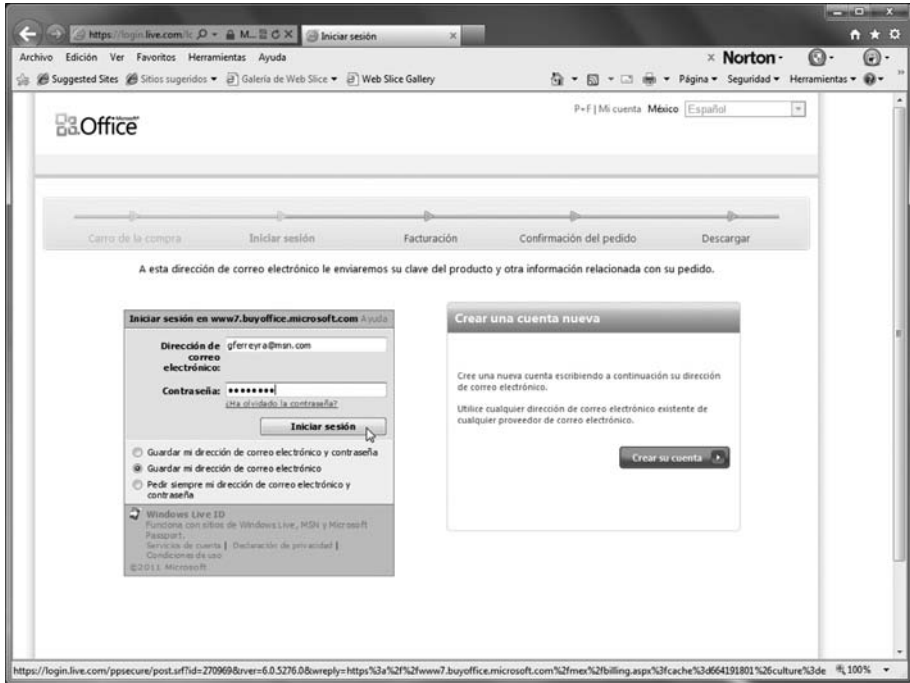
https://login.live.com/ M... Iniciar sesión

Archivo Edición Ver Favoritos Herramientas Ayuda

× Norton·

Suggested Sites Sitios sugeridos Galería de Web Slice Web Slice Gallery

Página Seguridad Herramientas

Microsoft Office

P+F | Mi cuenta México Español

Carro de la compra Iniciar sesión Facturación Confirmación del pedido Descargar

A esta dirección de correo electrónico le enviaremos su clave del producto y otra información relacionada con su pedido.

Iniciar sesión en www7.buyoffice.microsoft.com Ayuda

Dirección de correo electrónico: gferreyra@msn.com

Contraseña: ••••••••

¿Ha olvidado la contraseña?

Iniciar sesión

Guardar mi dirección de correo electrónico y contraseña

Guardar mi dirección de correo electrónico

Pedir siempre mi dirección de correo electrónico y contraseña

Windows Live ID
Funciona con sitios de Windows Live, MSN y Microsoft Passport.
Servicios de cuenta | Declaración de privacidad | Condiciones de uso
©2011 Microsoft

Crear una cuenta nueva

Cree una nueva cuenta escribiendo a continuación su dirección de correo electrónico.

Utilice cualquier dirección de correo electrónico existente de cualquier proveedor de correo electrónico.

Crear su cuenta

https://login.live.com/ppsecure/post.srf?id=270969&rver=6.0.5276.0&wreply=https%3a%2f%2fwww7.buyoffice.microsoft.com%2fmex%2fbilling.aspx%3fcache%3d664191801%26culture%3de 100%